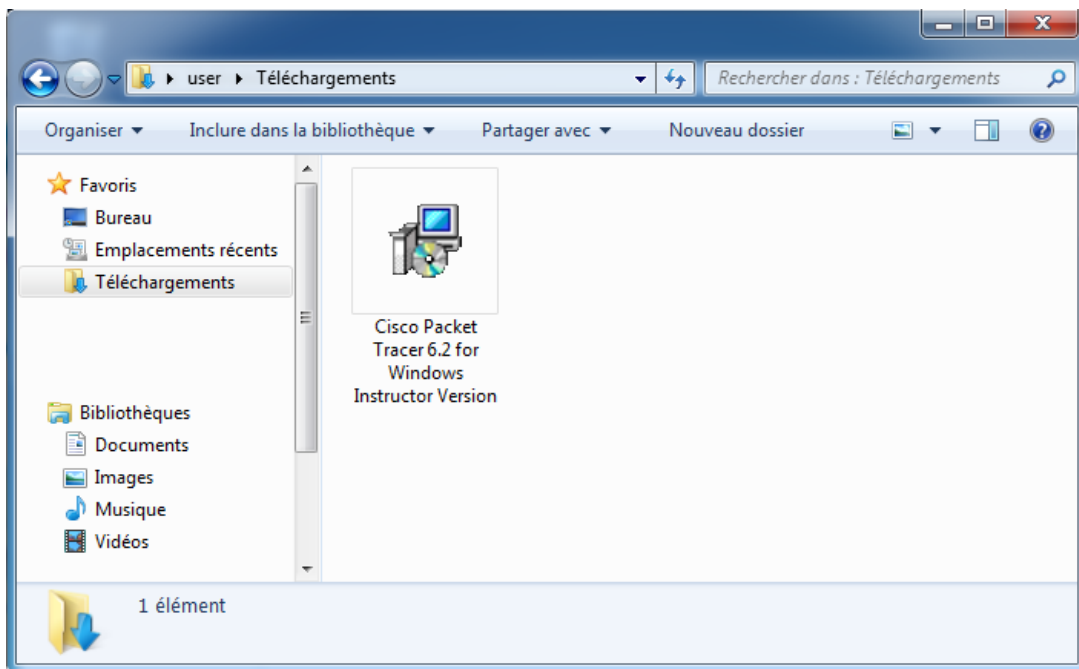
user ▸ Téléchargements

Rechercher dans : Téléchargements

Organiser ▾ Inclure dans la bibliothèque ▾ Partager avec ▾ Nouveau dossier

Favoris
Bureau
Emplacements récents
Téléchargements

Bibliothèques
Documents
Images
Musique
Vidéos

Cisco Packet Tracer 6.2 for Windows Instructor Version

1 élément